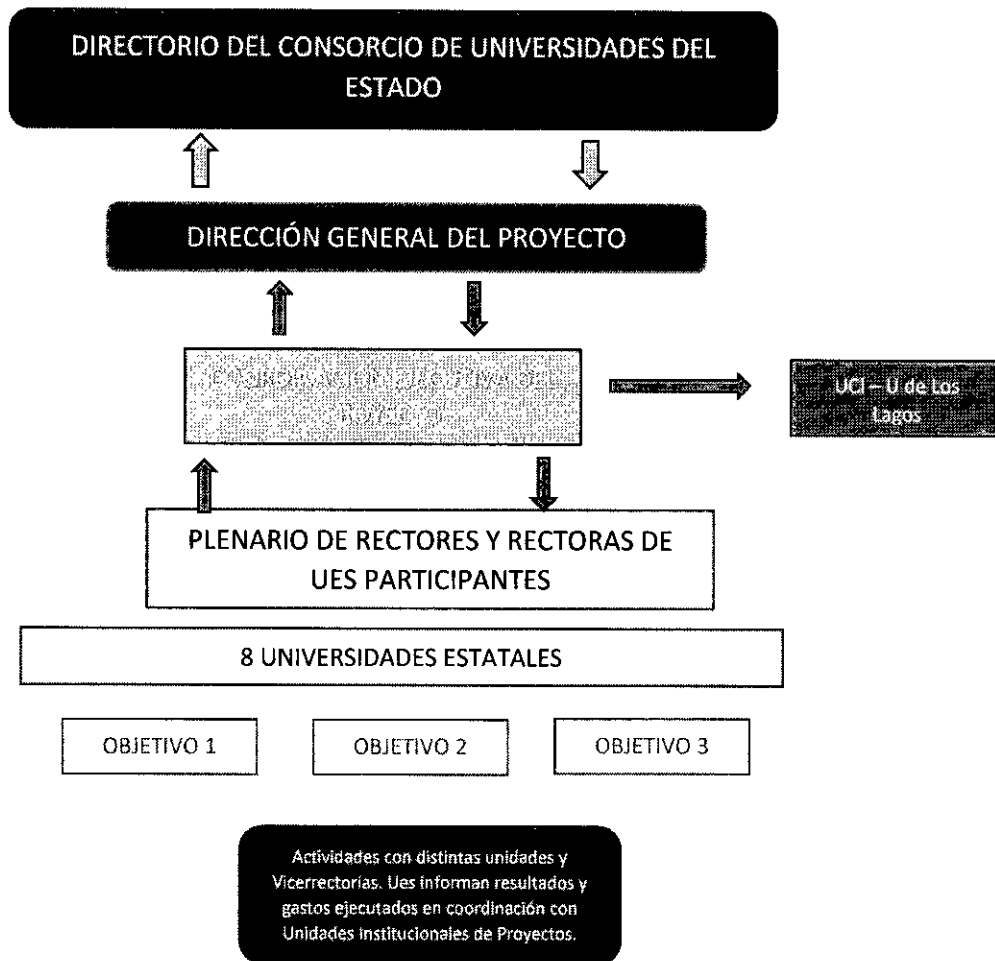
DIRECTORIO DEL CONSORCIO DE UNIVERSIDADES DEL ESTADO

DIRECCIÓN GENERAL DEL PROYECTO

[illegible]

UCI – U de Los Lagos

PLENARIO DE RECTORES Y RECTORAS DE UES PARTICIPANTES

8 UNIVERSIDADES ESTATALES

OBJETIVO 1

OBJETIVO 2

OBJETIVO 3

Actividades con distintas unidades y Vicerrectorías. Ues informan resultados y gastos ejecutados en coordinación con Unidades institucionales de Proyectos.